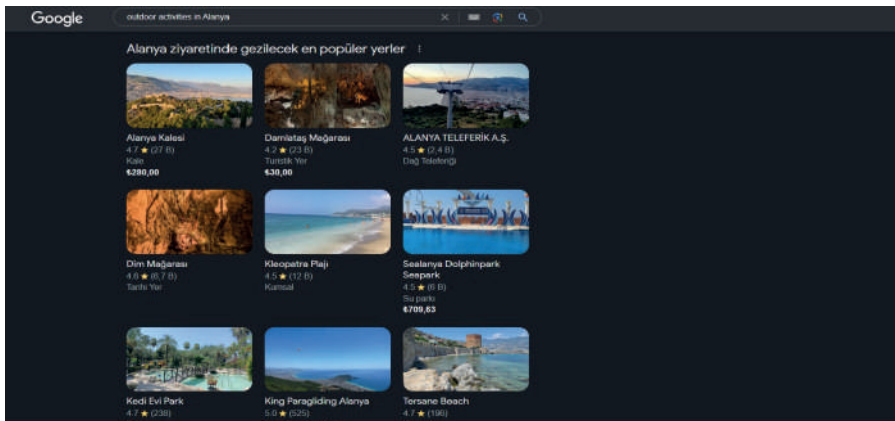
Google

outdoor activities in Alanya

Alanya ziyaretinde gezilecek en popüler yerler

Alanya Kalesi
4.7 ★ (27 B)
Kale
₺280,00

Damlataş Mağarası
4.2 ★ (23 B)
Turistik Yer
₺30,00

ALANYA TELEFERİK A.Ş.
4.5 ★ (2,4 B)
Dağ Teleferiği

Dim Mağarası
4.6 ★ (6,7 B)
Tarihi Yer

Kleopatra Plajı
4.5 ★ (12 B)
Kumsal

Sealanya Dolphinpark Seapark
4.5 ★ (6 B)
Su parkı
₺709,63

Kedi Evi Park
4.7 ★ (238)

King Paragliding Alanya
5.0 ★ (525)

Tersane Beach
4.7 ★ (196)